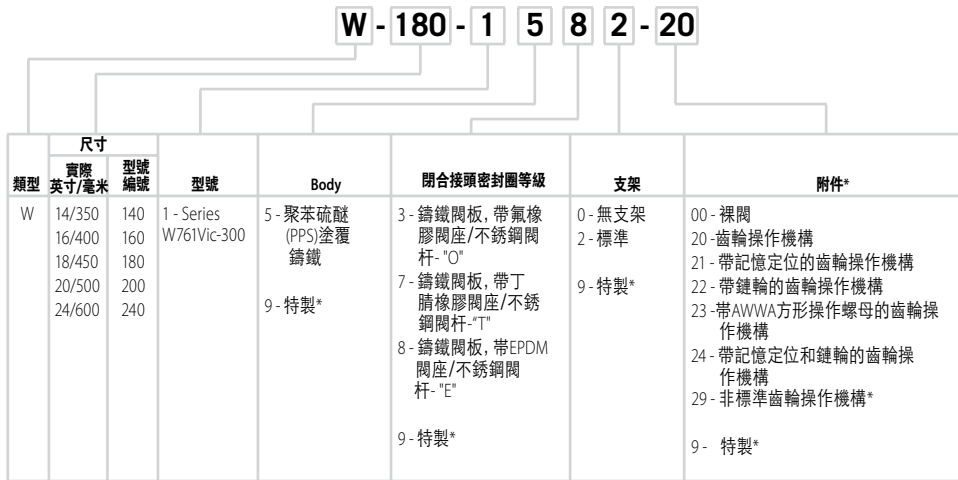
W - 180 - 1 5 8 2 - 20

| 類型 | 尺寸 實際 英寸/毫米 | 尺寸 型號 編號 | 型號 | Body | 閉合接頭密封圈等級 | 支架 | 附件* |
|---|---|---|---|---|---|---|---|
| W | 14/350<br>16/400<br>18/450<br>20/500<br>24/600 | 140<br>160<br>180<br>200<br>240 | 1 - Series W761Vic-300 | 5 - 聚苯硫醚 (PPS)塗覆 鑄鐵<br><br>9 - 特製* | 3 - 鑄鐵閥板, 帶氟橡膠閥座/不銹鋼閥杆- "O"<br>7 - 鑄鐵閥板, 帶丁睛橡膠閥座/不銹鋼閥杆-"T"<br>8 - 鑄鐵閥板, 帶EPDM 閥座/不銹鋼閥杆- "E"<br><br>9 - 特製* | 0 - 無支架<br>2 - 標準<br><br>9 - 特製* | 00 - 裸閥<br>20 -齒輪操作機構<br>21 - 帶記憶定位的齒輪操作機構<br>22 - 帶鏈輪的齒輪操作機構<br>23 -帶AWWA方形操作螺母的齒輪操作機構<br>24 - 帶記憶定位和鏈輪的齒輪操作機構<br>29 - 非標準齒輪操作機構*<br><br>9 - 特製* |